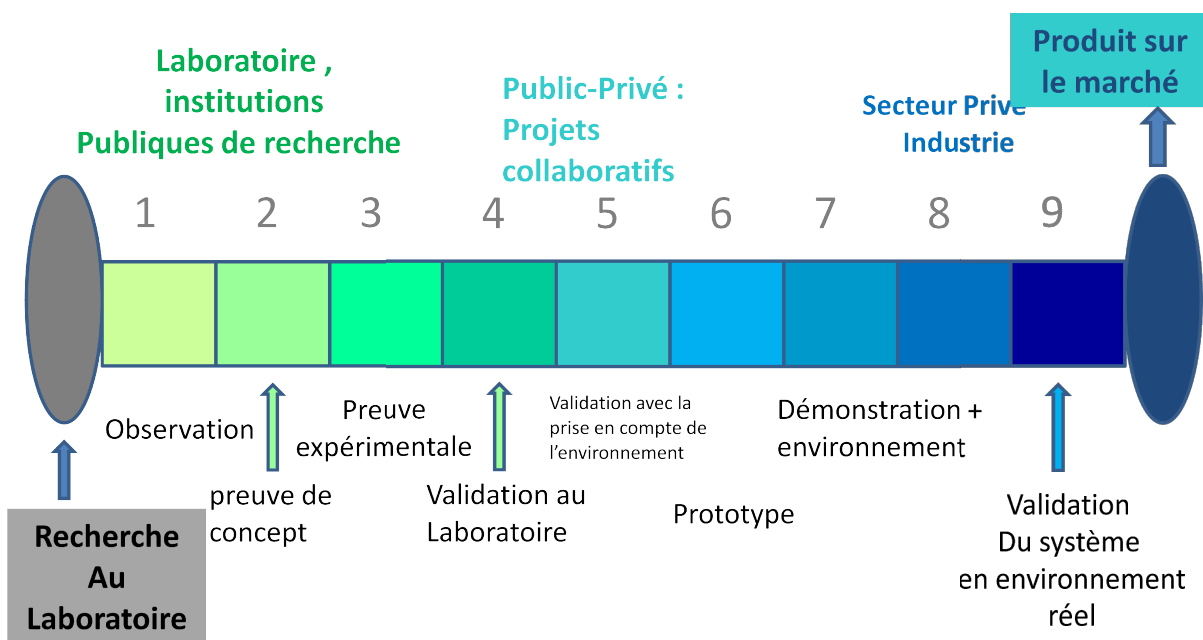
Laboratoire , institutions Publiques de recherche

Public-Privé : Projets collaboratifs

Secteur Prive Industrie

Produit sur le marché

1 2 3 4 5 6 7 8 9

Observation

preuve de concept

Preuve expérimentale

Validation au Laboratoire

Validation avec la prise en compte de l'environnement

Prototype

Démonstration + environnement

Validation Du système en environnement réel

Recherche Au Laboratoire